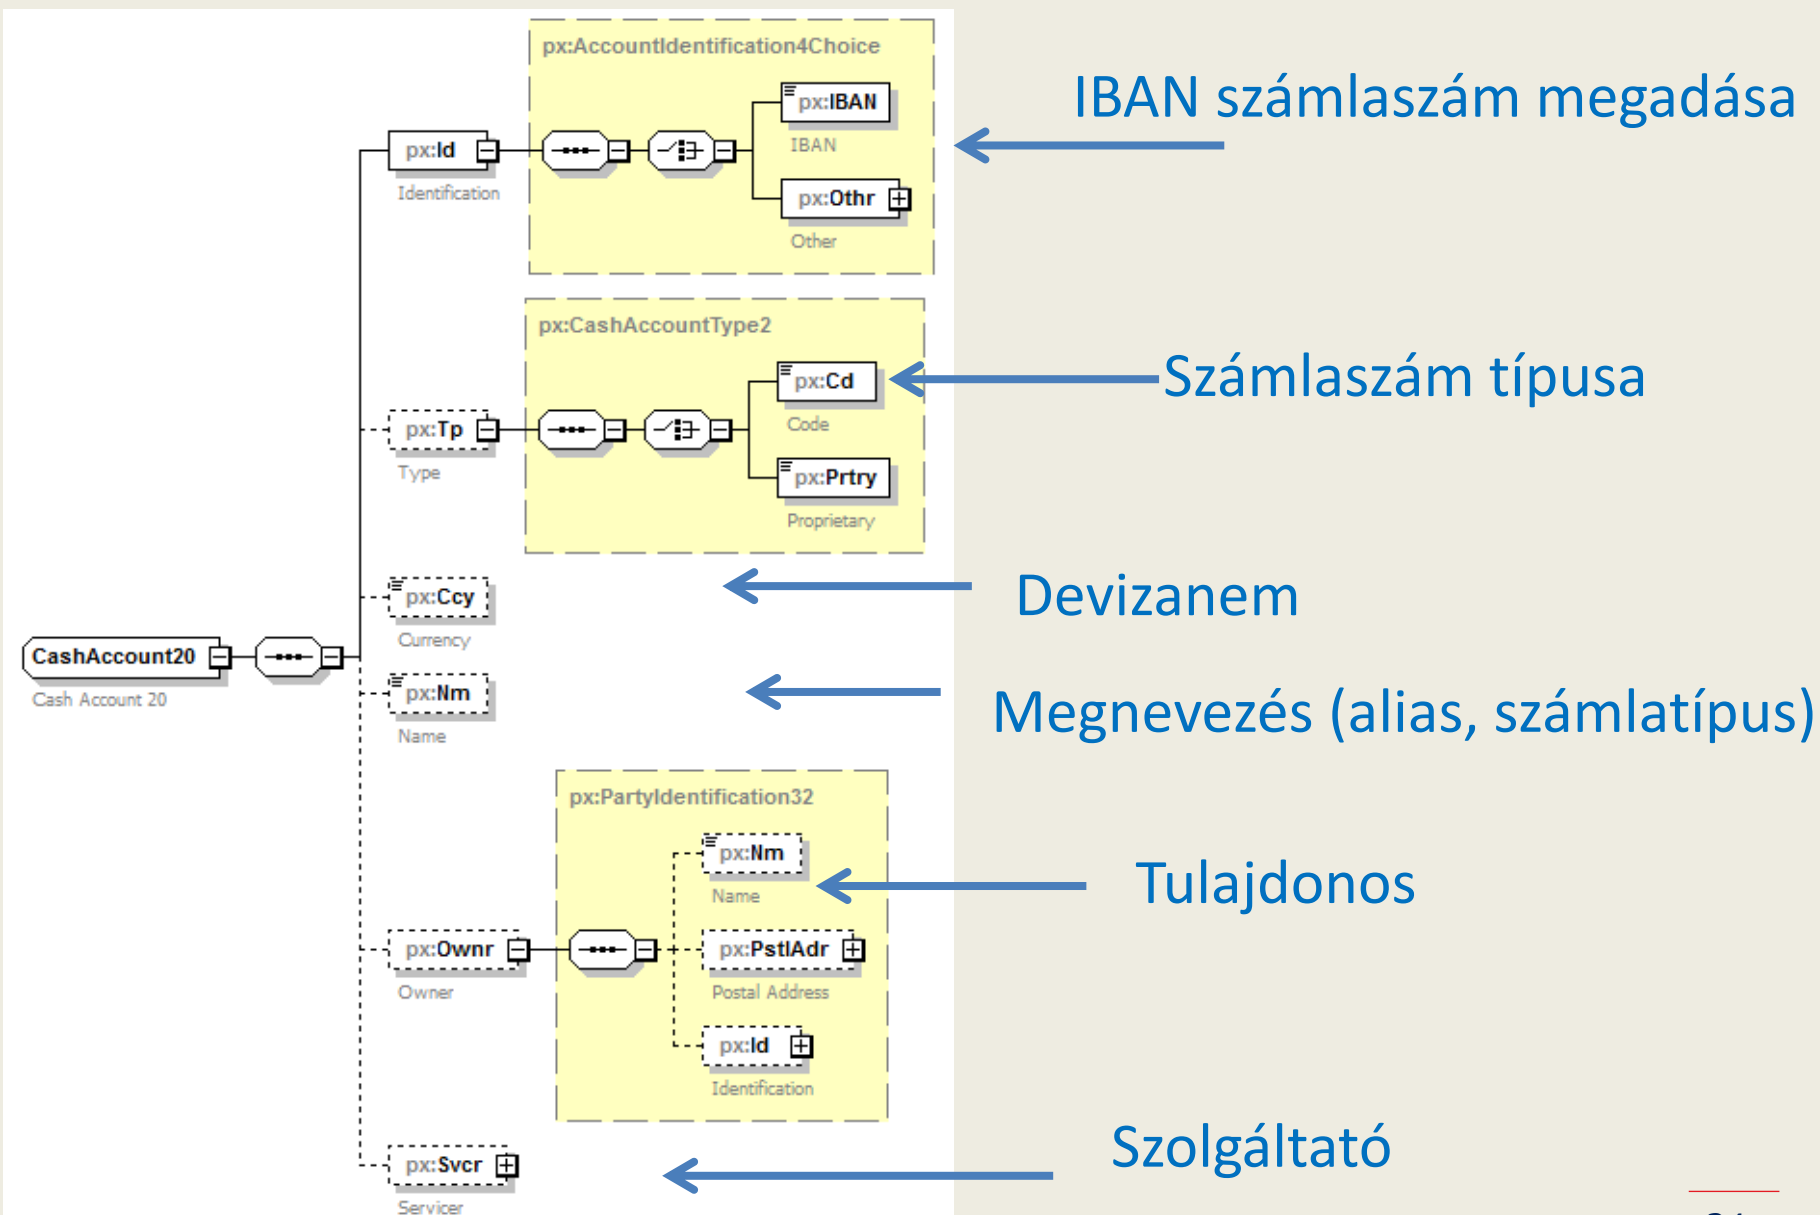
px:AccountIdentification4Choice

px:Id
Identification

px:IBAN
IBAN

px:Othr
Other

IBAN számlaszám megadása

px:CashAccountType2

px:Tp
Type

px:Cd
Code

px:Prtry
Proprietary

Számlaszám típusa

px:Ccy
Currency

Devizanem

CashAccount20
Cash Account 20

px:Nm
Name

Megnevezés (alias, számlatípus)

px:PartyIdentification32

px:Nm
Name

Tulajdonos

px:Ownr
Owner

px:PstlAdr
Postal Address

px:Id
Identification

px:Svcr
Servicer

Szolgáltató